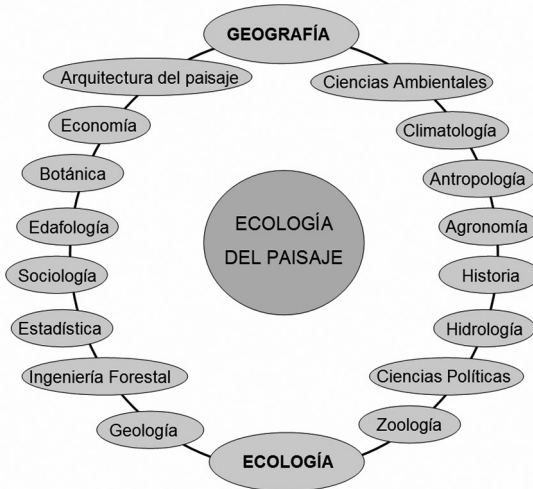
GEOGRAFÍA

Ciencias Ambientales

Climatología

Antropología

Agronomía

Historia

Hidrología

Ciencias Políticas

Zoología

ECOLOGÍA

Geología

Ingeniería Forestal

Estadística

Sociología

Edafología

Botánica

Economía

Arquitectura del paisaje

ECOLOGÍA DEL PAISAJE